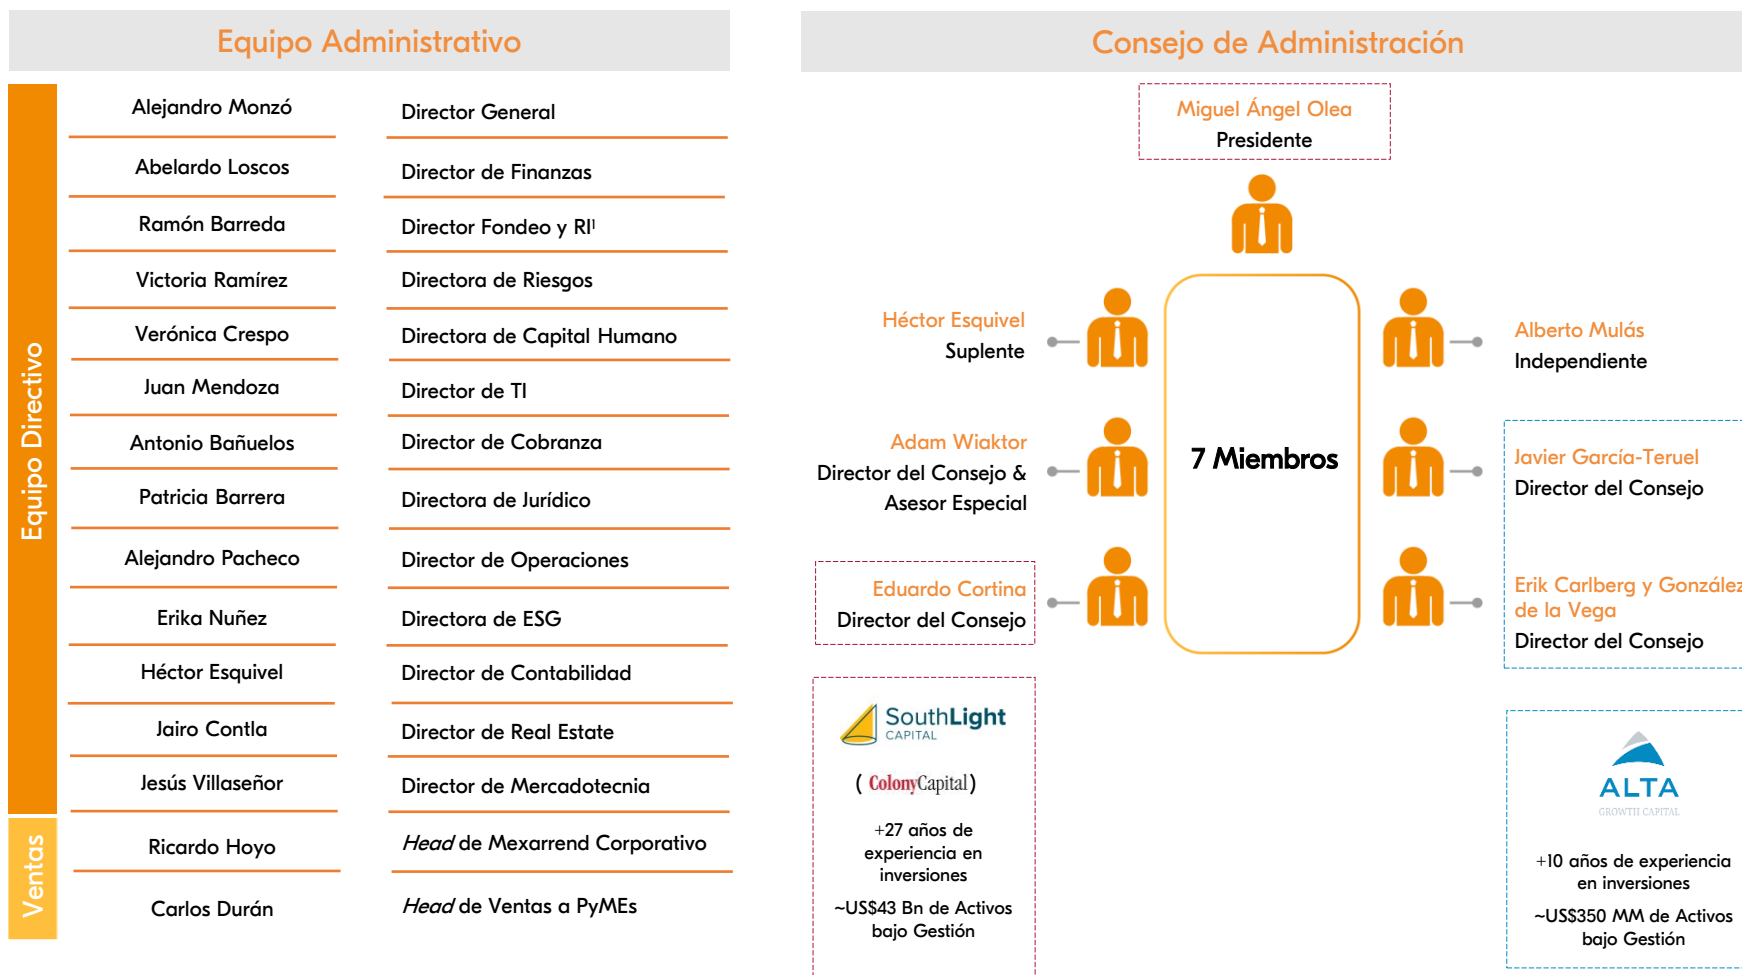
Equipo Administrativo

Equipo Directivo

Ventas

| | |
|---|---|
| Alejandro Monzó | Director General |
| Abelardo Loscos | Director de Finanzas |
| Ramón Barreda | Director Fondeo y RI$^{1}$ |
| Victoria Ramírez | Directora de Riesgos |
| Verónica Crespo | Directora de Capital Humano |
| Juan Mendoza | Director de TI |
| Antonio Bañuelos | Director de Cobranza |
| Patricia Barrera | Directora de Jurídico |
| Alejandro Pacheco | Director de Operaciones |
| Erika Nuñez | Directora de ESG |
| Héctor Esquivel | Director de Contabilidad |
| Jairo Contla | Director de Real Estate |
| Jesús Villaseñor | Director de Mercadotecnia |
| Ricardo Hoyo | *Head* de Mexarrend Corporativo |
| Carlos Durán | *Head* de Ventas a PyMEs |

Consejo de Administración

Miguel Ángel Olea
Presidente

Héctor Esquivel
Suplente

Alberto Mulás
Independiente

Adam Wiaktor
Director del Consejo & Asesor Especial

7 Miembros

Javier García-Teruel
Director del Consejo

Eduardo Cortina
Director del Consejo

Erik Carlberg y González de la Vega
Director del Consejo

SouthLight CAPITAL

( ColonyCapital )

+27 años de experiencia en inversiones

~US$43 Bn de Activos bajo Gestión

ALTA
GROWTH CAPITAL

+10 años de experiencia en inversiones

~US$350 MM de Activos bajo Gestión